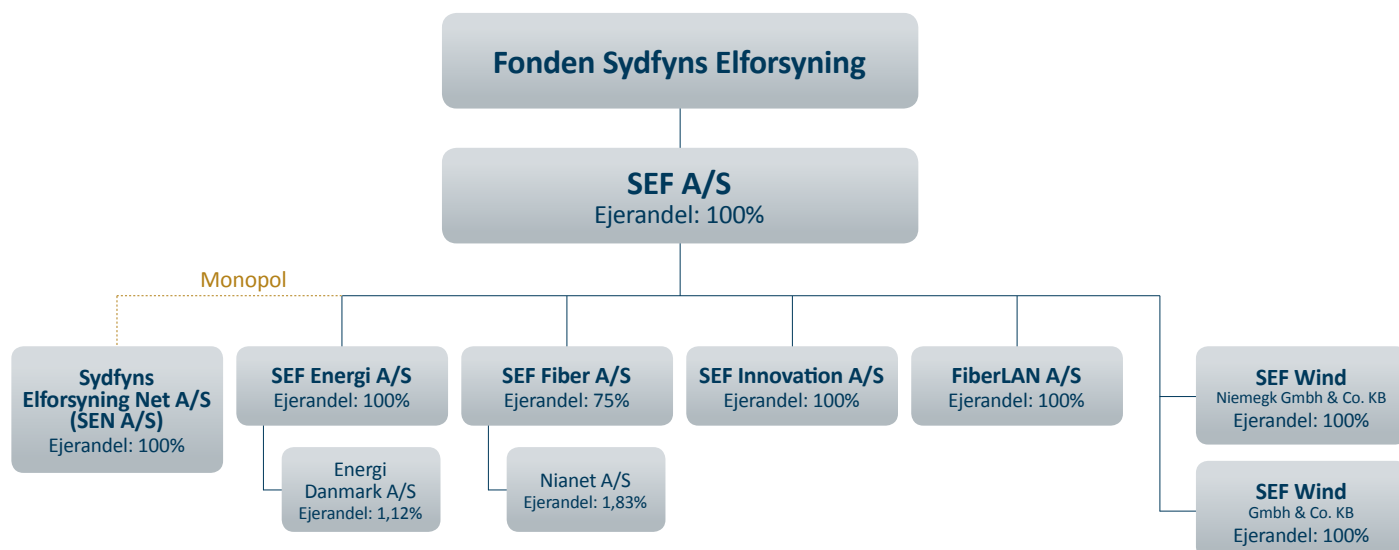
Fonden Sydfyns Elforsyning

SEF A/S
Ejerandel: 100%

Monopol

Sydfyns Elforsyning Net A/S (SEN A/S)
Ejerandel: 100%

SEF Energi A/S
Ejerandel: 100%

Energi Danmark A/S
Ejerandel: 1,12%

SEF Fiber A/S
Ejerandel: 75%

Nianet A/S
Ejerandel: 1,83%

SEF Innovation A/S
Ejerandel: 100%

FiberLAN A/S
Ejerandel: 100%

SEF Wind
Niemegk Gmbh & Co. KB
Ejerandel: 100%

SEF Wind
Gmbh & Co. KB
Ejerandel: 100%